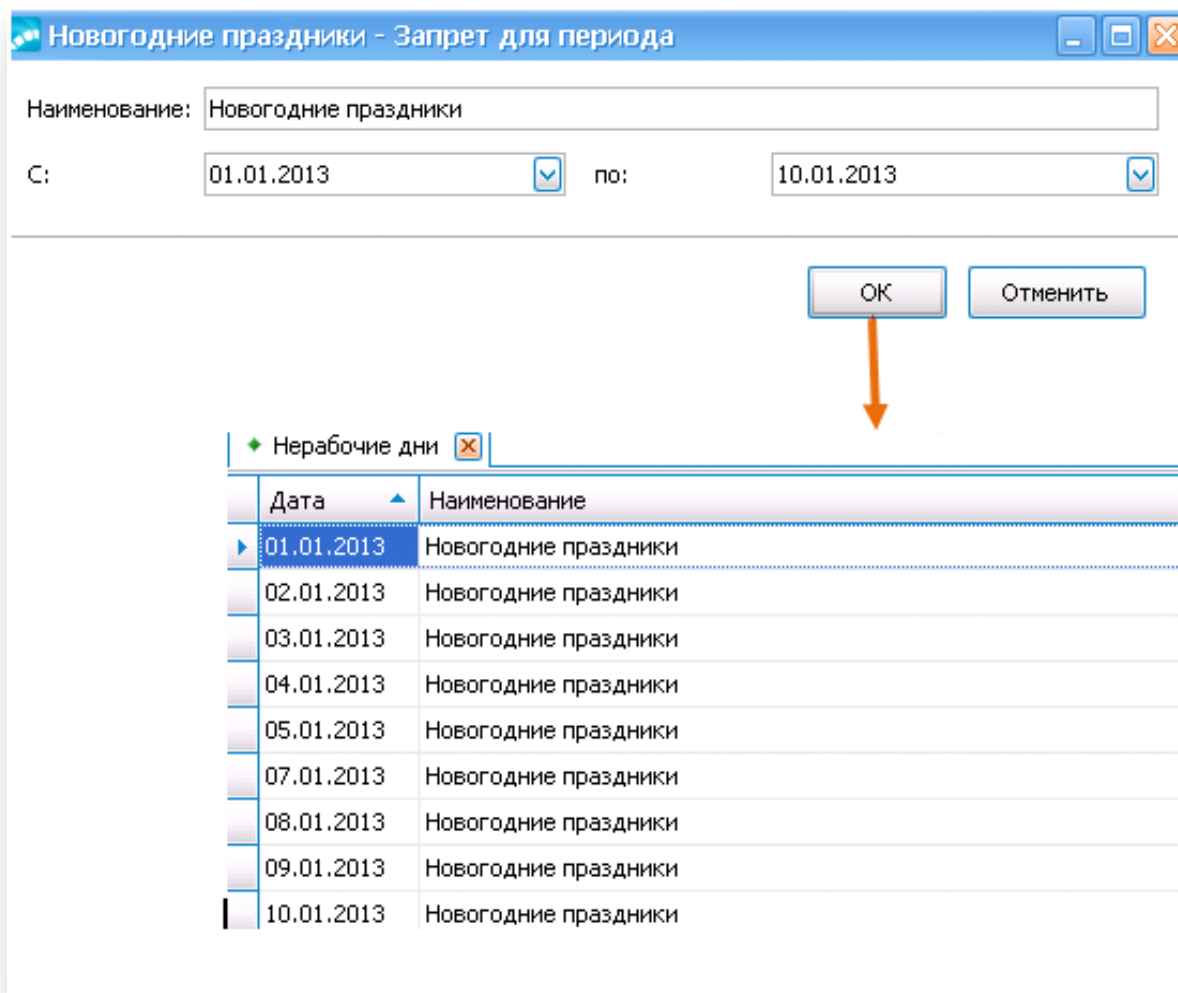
Новогодние праздники - Запрет для периода

Наименование: Новогодние праздники

С: 01.01.2013 по: 10.01.2013

ОК Отменить

Нерабочие дни

| Дата | Наименование |
|---|---|
| 01.01.2013 | Новогодние праздники |
| 02.01.2013 | Новогодние праздники |
| 03.01.2013 | Новогодние праздники |
| 04.01.2013 | Новогодние праздники |
| 05.01.2013 | Новогодние праздники |
| 07.01.2013 | Новогодние праздники |
| 08.01.2013 | Новогодние праздники |
| 09.01.2013 | Новогодние праздники |
| 10.01.2013 | Новогодние праздники |